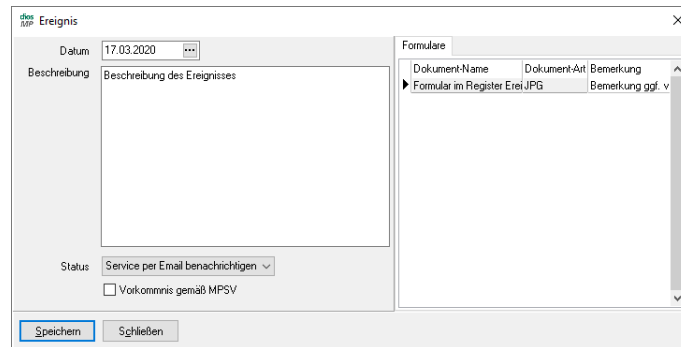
dies MP Ereignis

×

Datum 17.03.2020 ...

Beschreibung Beschreibung des Ereignisses

Status Service per Email benachrichtigen

Vorkommnis gemäß MPSV

Formulare

| Dokument-Name | Dokument-Art | Bemerkung |
|---|---|---|
| Formular im Register Erei | JPG | Bemerkung ggf. v |

Speichern Schließen